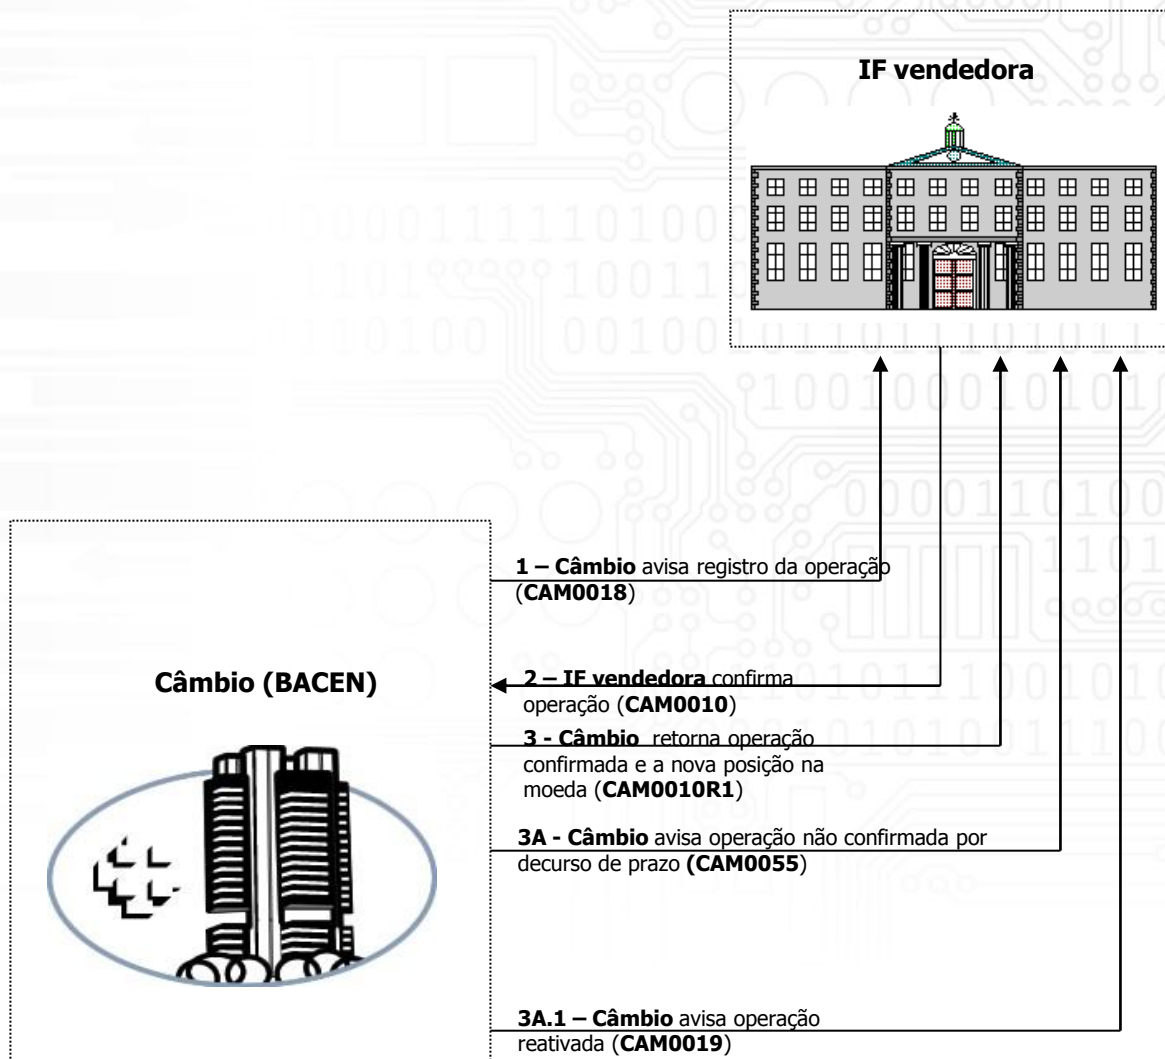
IF vendedora

Câmbio (BACEN)

1 – Câmbio avisa registro da operação (CAM0018)

2 – IF vendedora confirma operação (CAM0010)

3 - Câmbio retorna operação confirmada e a nova posição na moeda (CAM0010R1)

3A - Câmbio avisa operação não confirmada por decurso de prazo (CAM0055)

3A.1 – Câmbio avisa operação reativada (CAM0019)